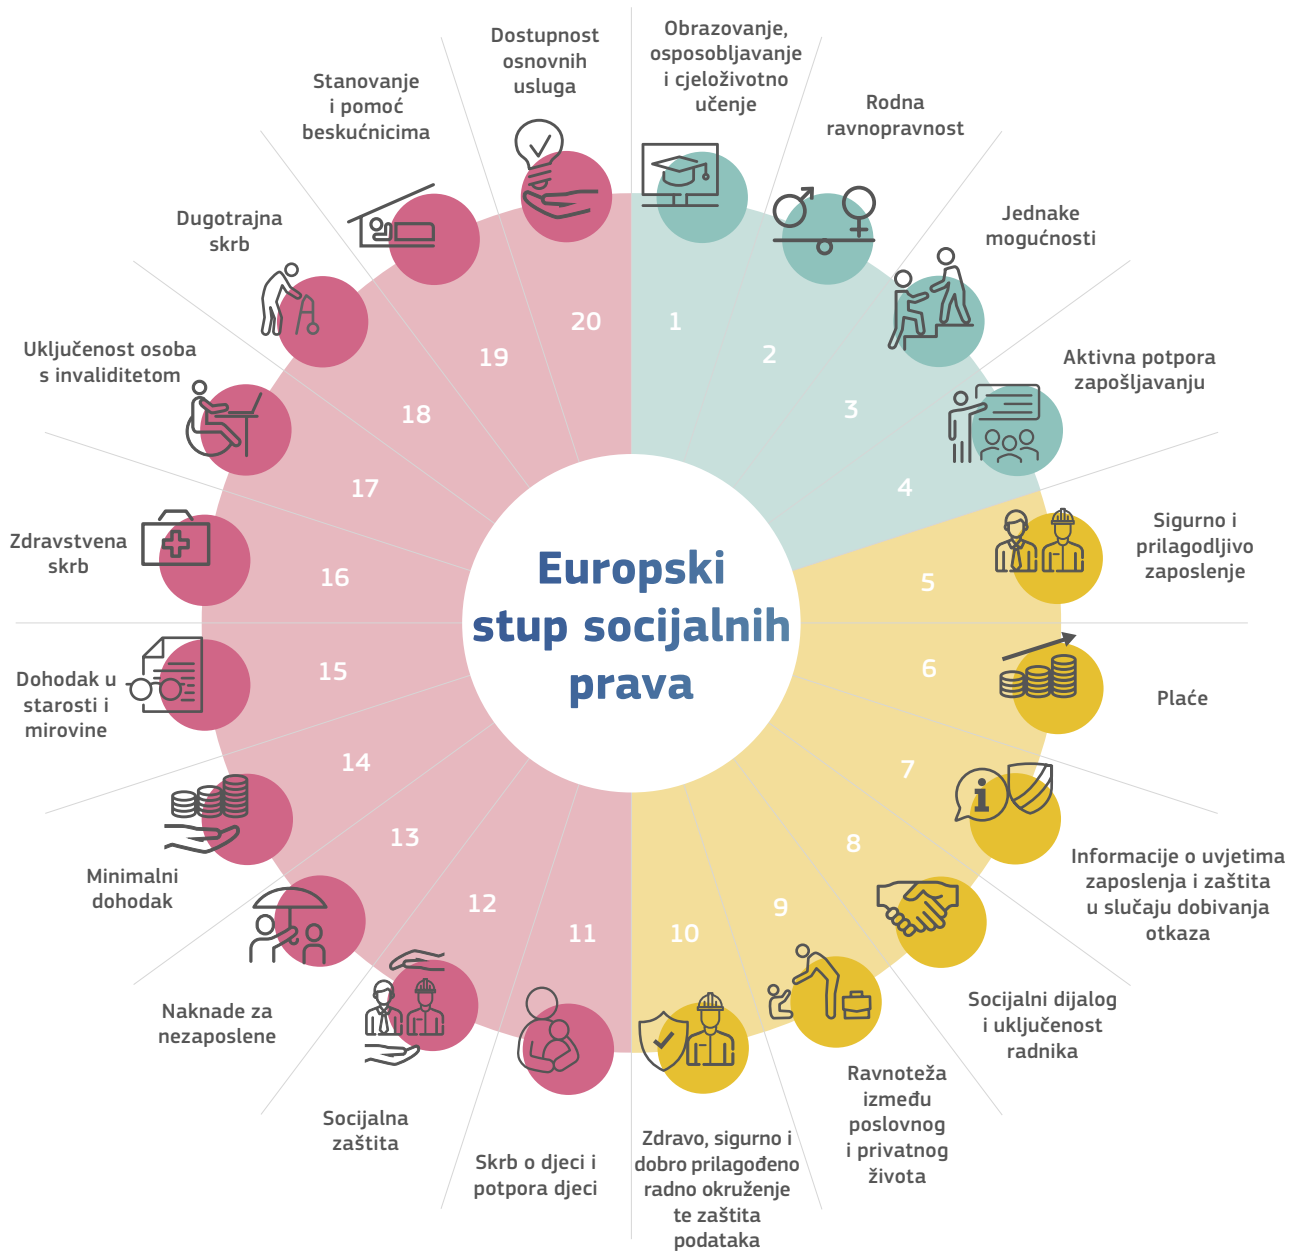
Europski stup socijalnih prava

1 Obrazovanje, osposobljavanje i cjeloživotno učenje

2 Rodna ravnopravnost

3 Jednake mogućnosti

4 Aktivna potpora zapošljavanju

5 Sigurno i prilagodljivo zaposlenje

6 Plaće

7 Informacije o uvjetima zaposlenja i zaštita u slučaju dobivanja otkaza

8 Socijalni dijalog i uključenost radnika

9 Ravnoteža između poslovnog i privatnog života

10 Zdravo, sigurno i dobro prilagođeno radno okruženje te zaštita podataka

11 Skrb o djeci i potpora djeci

12 Socijalna zaštita

13 Naknade za nezaposlene

14 Minimalni dohodak

15 Dohodak u starosti i mirovine

16 Zdravstvena skrb

17 Uključenost osoba s invaliditetom

18 Dugotrajna skrb

19 Stanovanje i pomoć beskućnicima

20 Dostupnost osnovnih usluga